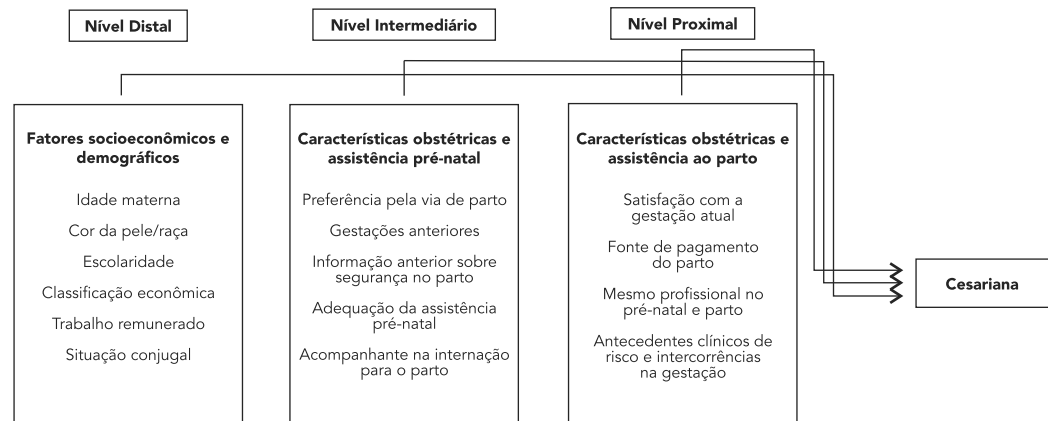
Nível Distal

Nível Intermediário

Nível Proximal

Fatores socioeconômicos e demográficos

Idade materna

Cor da pele/raça

Escolaridade

Classificação econômica

Trabalho remunerado

Situação conjugal

Características obstétricas e assistência pré-natal

Preferência pela via de parto

Gestações anteriores

Informação anterior sobre segurança no parto

Adequação da assistência pré-natal

Acompanhante na internação para o parto

Características obstétricas e assistência ao parto

Satisfação com a gestação atual

Fonte de pagamento do parto

Mesmo profissional no pré-natal e parto

Antecedentes clínicos de risco e intercorrências na gestação

Cesariana